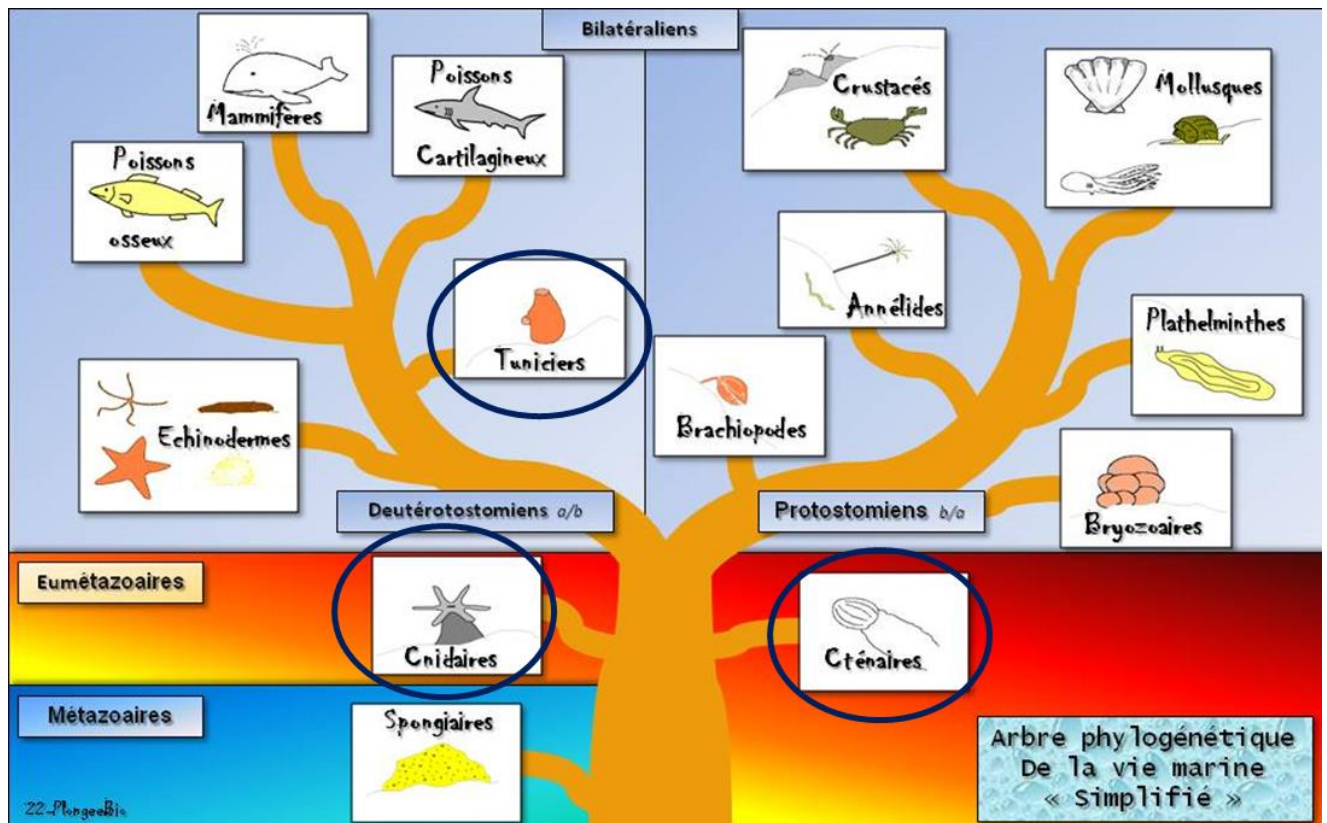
Bilatéraliens

Mammifères

Poissons Cartilagineux

Poissons osseux

Tuniciers

Echinodermes

Crustacés

Mollusques

Annélides

Plathelminthes

Brachiopodes

Bryozoaires

Deutérotostomiens a/b

Protostomiens b/a

Eumétazoaires

Cnidaires

Cténaires

Métazoaires

Spongiaires

Arbre phylogénétique De la vie marine « Simplifié »

22-PlongeeBio